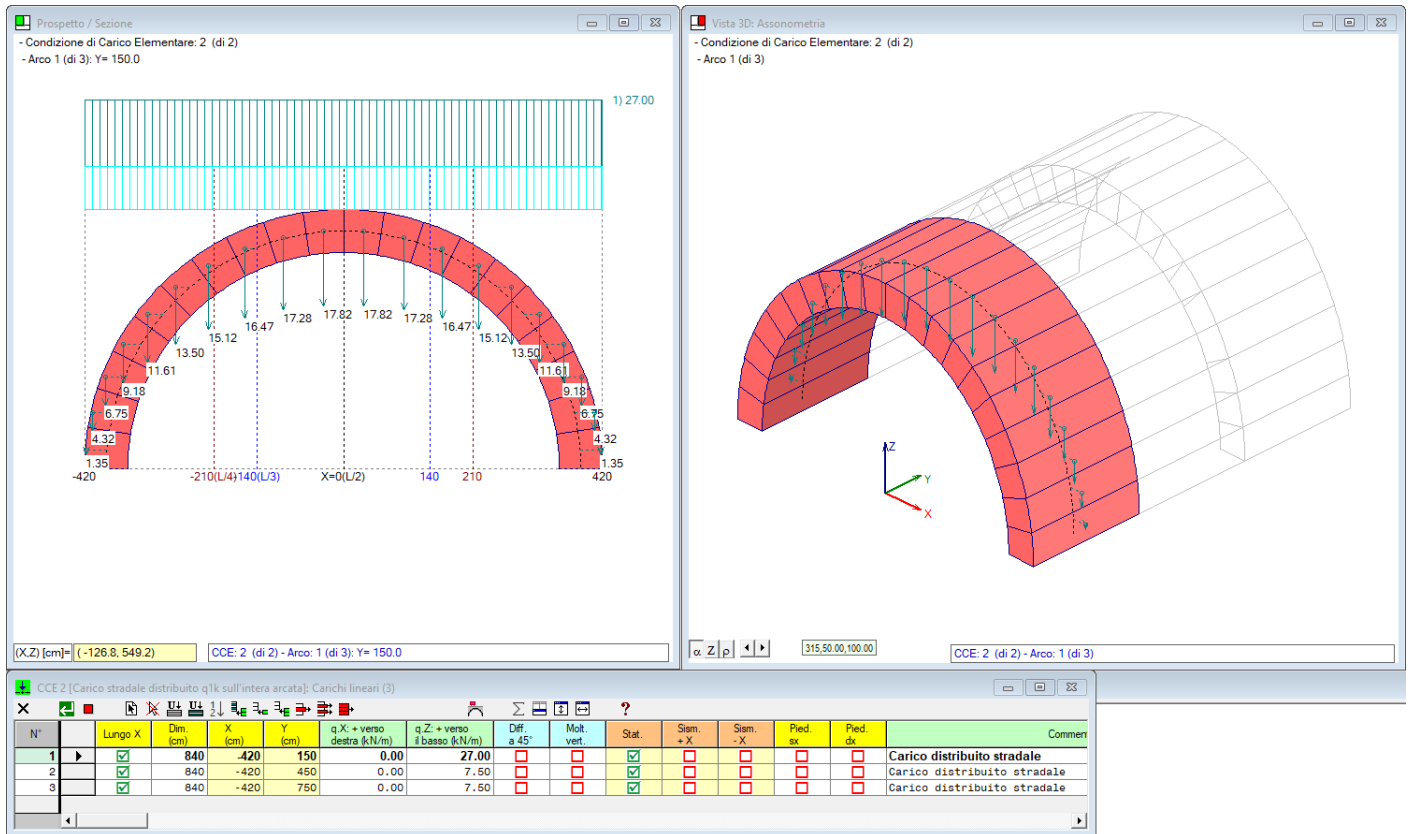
Prospetto / Sezione

- Condizione di Carico Elementare: 2 (di 2)
- Arco 1 (di 3): Y= 150.0

1) 27.00

15.12 16.47 17.28 17.82 17.82 17.28 16.47 15.12
13.50 13.50
11.61 11.61
9.18 9.18
6.75 6.75
4.32 4.32
1.35 1.35

-420 -210(L/4) -140(L/3) X=0(L/2) 140 210 420

(X,Z) [cm]= ( -126.8, 549.2)
CCE: 2 (di 2) - Arco: 1 (di 3): Y= 150.0

Vista 3D: Assonometria

- Condizione di Carico Elementare: 2 (di 2)
- Arco 1 (di 3)

Z
Y
X

α Z ρ
315,50.00,100.00
CCE: 2 (di 2) - Arco: 1 (di 3)

CCE 2 [Carico stradale distribuito q1k sull'intera arcata]: Carichi lineari (3)

| N° | | Lungo X | Dim. (cm) | X (cm) | Y (cm) | q.X: + verso destra (kN/m) | q.Z: + verso il basso (kN/m) | Diff. a 45° | Molt. vert. | Stat. | Sism. + X | Sism. - X | Pied. sx | Pied. dx | Commen |
|---|---|---|---|---|---|---|---|---|---|---|---|---|---|---|---|
| 1 | ▶ | ☑ | 840 | -420 | 150 | 0.00 | 27.00 | ☐ | ☐ | ☑ | ☐ | ☐ | ☐ | ☐ | Carico distribuito stradale |
| 2 | | ☑ | 840 | -420 | 450 | 0.00 | 7.50 | ☐ | ☐ | ☑ | ☐ | ☐ | ☐ | ☐ | Carico distribuito stradale |
| 3 | | ☑ | 840 | -420 | 750 | 0.00 | 7.50 | ☐ | ☐ | ☑ | ☐ | ☐ | ☐ | ☐ | Carico distribuito stradale |